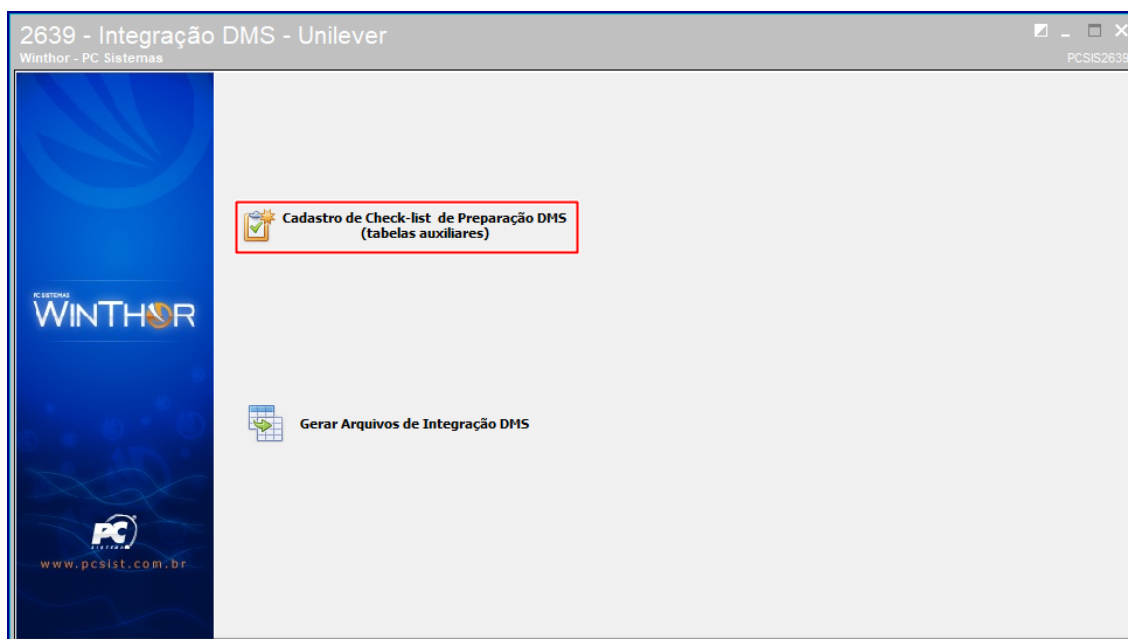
2639 - Integração DMS - Unilever
Winthor - PC Sistemas

PCSIS2639

Cadastro de Check-list de Preparação DMS (tabelas auxiliares)

PC SISTEMAS
WINTHOR

Gerar Arquivos de Integração DMS

PC
SISTEMAS

www.pcsist.com.br